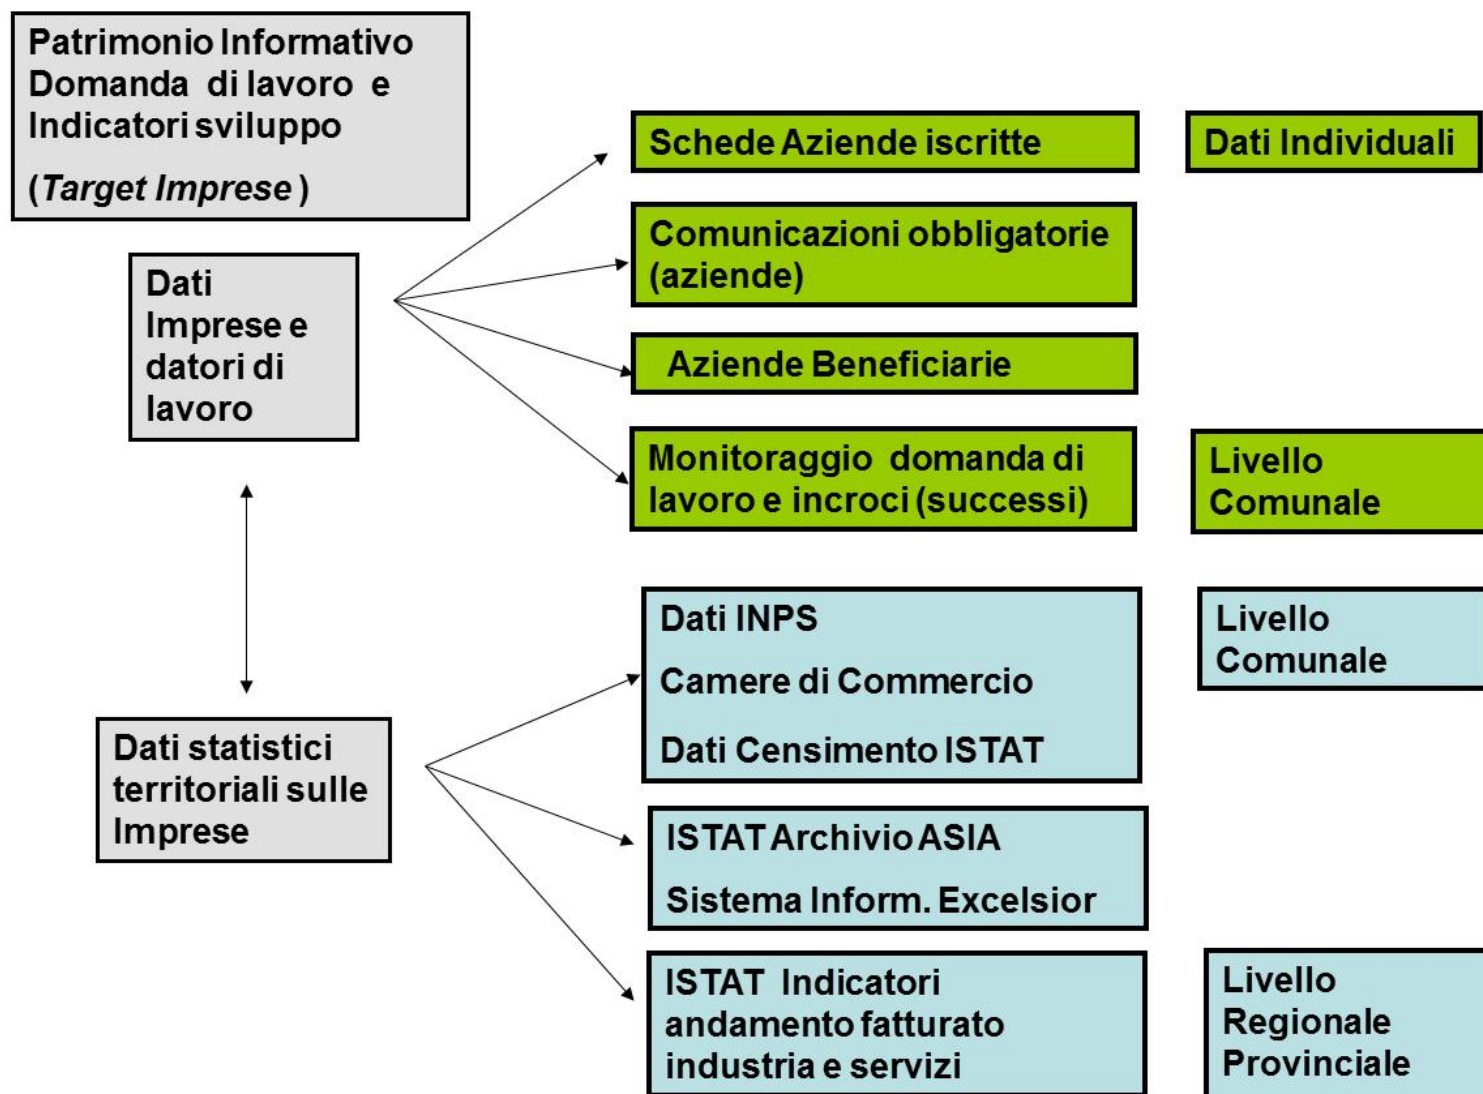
Patrimonio Informativo Domanda di lavoro e Indicatori sviluppo

(*Target Imprese*)

Dati Imprese e datori di lavoro

Schede Aziende iscritte

Dati Individuali

Comunicazioni obbligatorie (aziende)

Aziende Beneficiarie

Monitoraggio domanda di lavoro e incroci (successi)

Livello Comunale

Dati statistici territoriali sulle Imprese

Dati INPS

Camere di Commercio

Dati Censimento ISTAT

Livello Comunale

ISTAT Archivio ASIA

Sistema Inform. Excelsior

ISTAT Indicatori andamento fatturato industria e servizi

Livello Regionale Provinciale